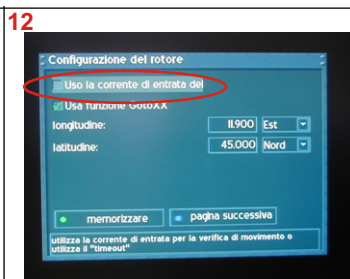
12

Configurazione del rotore

Uso la corrente di entrata del

Usa funzione GotoXX

longitudine: 11.900 Est

latitudine: 45.000 Nord

memorizzare

pagina successiva

utilizza la corrente di entrata per la verifica di movimento o utilizza il "timeout"